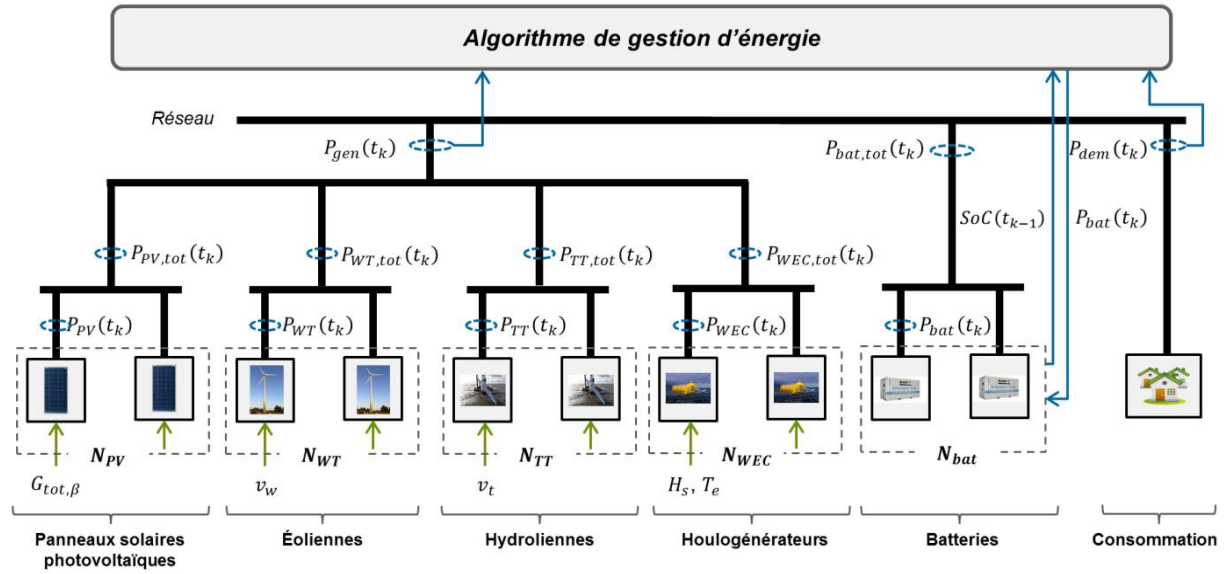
Algorithme de gestion d'énergie

Réseau

$P_{gen}(t_k)$

$P_{bat,tot}(t_k)$

$P_{dem}(t_k)$

$SoC(t_{k-1})$

$P_{bat}(t_k)$

$P_{PV,tot}(t_k)$

$P_{WT,tot}(t_k)$

$P_{TT,tot}(t_k)$

$P_{WEC,tot}(t_k)$

$P_{PV}(t_k)$

$P_{WT}(t_k)$

$P_{TT}(t_k)$

$P_{WEC}(t_k)$

$P_{bat}(t_k)$

$N_{PV}$

$N_{WT}$

$N_{TT}$

$N_{WEC}$

$N_{bat}$

$G_{tot,\beta}$

$v_w$

$v_t$

$H_s$, $T_e$

Panneaux solaires photovoltaïques

Éoliennes

Hydroliennes

Houlogénérateurs

Batteries

Consommation